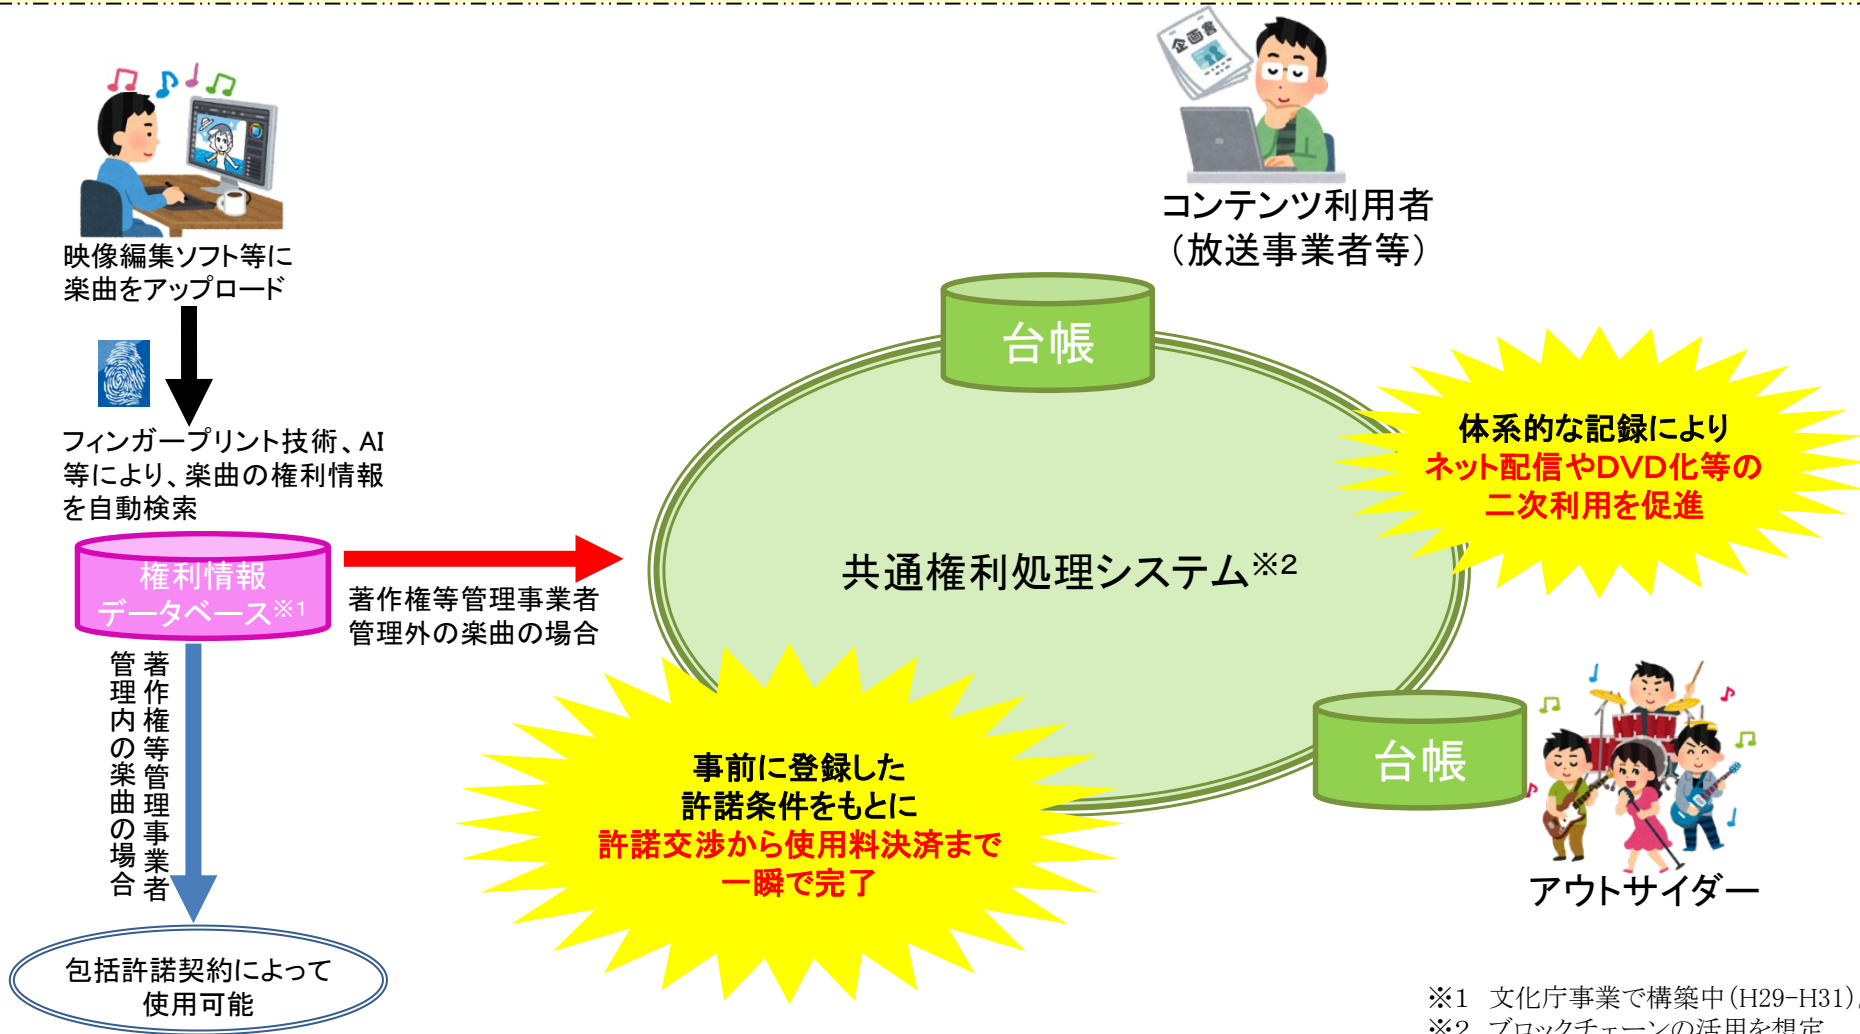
企画書

コンテンツ利用者
（放送事業者等）

映像編集ソフト等に
楽曲をアップロード

フィンガープリント技術、AI等により、楽曲の権利情報を自動検索

権利情報
データベース※1

著作権等管理事業者
管理外の楽曲の場合

著作権等管理事業者
管理内の楽曲の場合

包括許諾契約によって
使用可能

台帳

共通権利処理システム※2

体系的な記録により
ネット配信やDVD化等の
二次利用を促進

台帳

事前に登録した
許諾条件をもとに
許諾交渉から使用料決済まで
一瞬で完了

アウトサイダー

※1　文化庁事業で構築中（H29−H31）
※2　ブロックチェーンの活用を想定